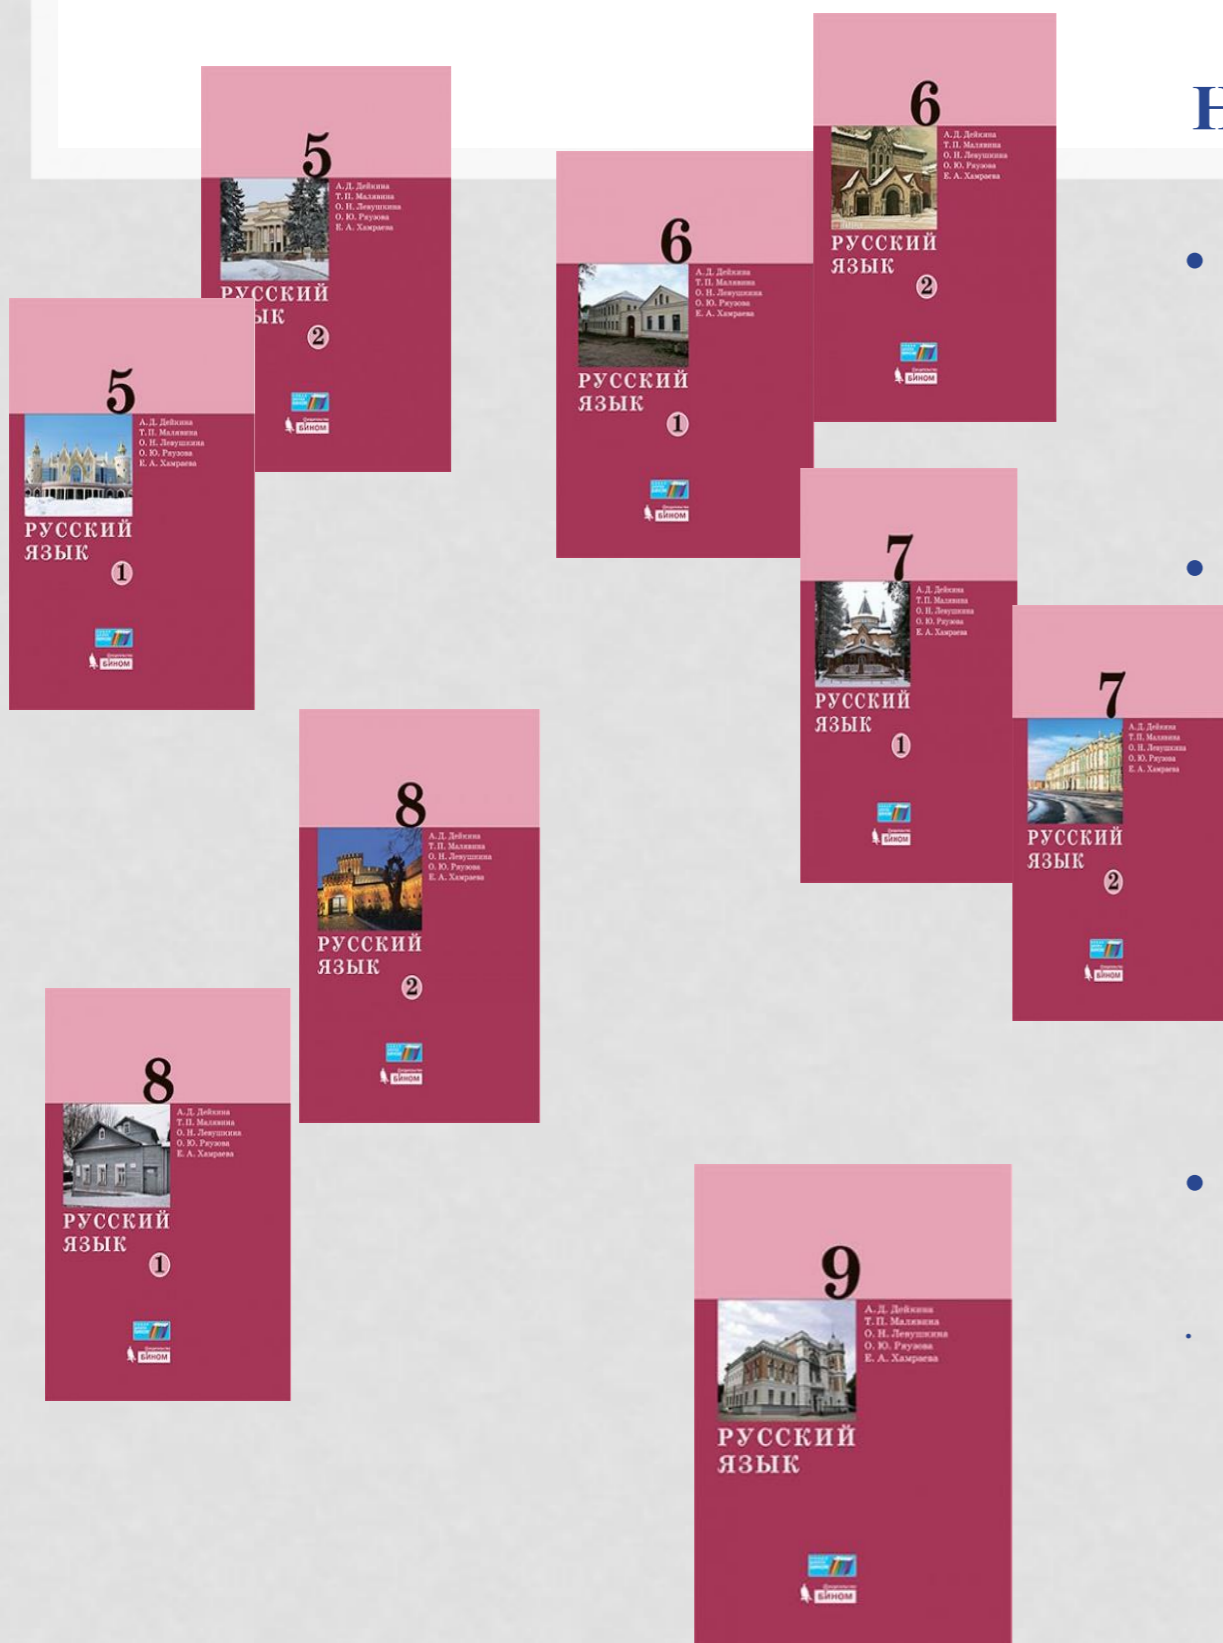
5
А. Д. Дейкина
Т. П. Малявина
О. Н. Левушкина
О. Ю. Рязова
Е. А. Хамраева
РУССКИЙ ЯЗЫК
2
БИНОМ

5
А. Д. Дейкина
Т. П. Малявина
О. Н. Левушкина
О. Ю. Рязова
Е. А. Хамраева
РУССКИЙ ЯЗЫК
1
БИНОМ

6
А. Д. Дейкина
Т. П. Малявина
О. Н. Левушкина
О. Ю. Рязова
Е. А. Хамраева
РУССКИЙ ЯЗЫК
1
БИНОМ

6
А. Д. Дейкина
Т. П. Малявина
О. Н. Левушкина
О. Ю. Рязова
Е. А. Хамраева
РУССКИЙ ЯЗЫК
2
БИНОМ

Н

7
А. Д. Дейкина
Т. П. Малявина
О. Н. Левушкина
О. Ю. Рязова
Е. А. Хамраева
РУССКИЙ ЯЗЫК
1
БИНОМ

7
А. Д. Дейкина
Т. П. Малявина
О. Н. Левушкина
О. Ю. Рязова
Е. А. Хамраева
РУССКИЙ ЯЗЫК
2
БИНОМ

8
А. Д. Дейкина
Т. П. Малявина
О. Н. Левушкина
О. Ю. Рязова
Е. А. Хамраева
РУССКИЙ ЯЗЫК
2
БИНОМ

8
А. Д. Дейкина
Т. П. Малявина
О. Н. Левушкина
О. Ю. Рязова
Е. А. Хамраева
РУССКИЙ ЯЗЫК
1
БИНОМ

9
А. Д. Дейкина
Т. П. Малявина
О. Н. Левушкина
О. Ю. Рязова
Е. А. Хамраева
РУССКИЙ ЯЗЫК
БИНОМ